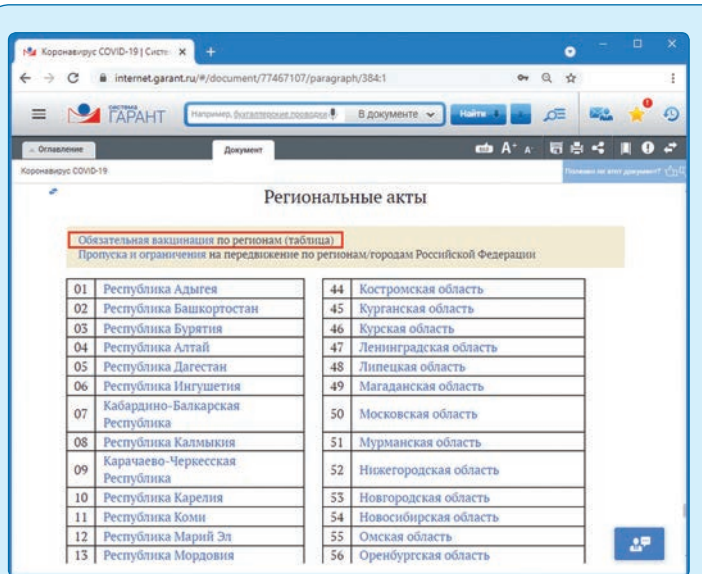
Коронавирус COVID-19 | Систе ×
internet.garant.ru/#/document/77467107/paragraph/384:1
СИСТЕМА ГАРАНТ
Например, бухгалтерские проводки
В документе
Найти
Оглавление
Документ
Коронавирус COVID-19
Полезен ли этот документ?

Региональные акты

Обязательная вакцинация по регионам (таблица)
Пропуска и ограничения на передвижение по регионам/городам Российской Федерации

| 01 | Республика Адыгея | 44 | Костромская область |
|---|---|---|---|
| 02 | Республика Башкортостан | 45 | Курганская область |
| 03 | Республика Бурятия | 46 | Курская область |
| 04 | Республика Алтай | 47 | Ленинградская область |
| 05 | Республика Дагестан | 48 | Липецкая область |
| 06 | Республика Ингушетия | 49 | Магаданская область |
| 07 | Кабардино-Балкарская Республика | 50 | Московская область |
| 08 | Республика Калмыкия | 51 | Мурманская область |
| 09 | Карачаево-Черкесская Республика | 52 | Нижегородская область |
| 10 | Республика Карелия | 53 | Новгородская область |
| 11 | Республика Коми | 54 | Новосибирская область |
| 12 | Республика Марий Эл | 55 | Омская область |
| 13 | Республика Мордовия | 56 | Оренбургская область |